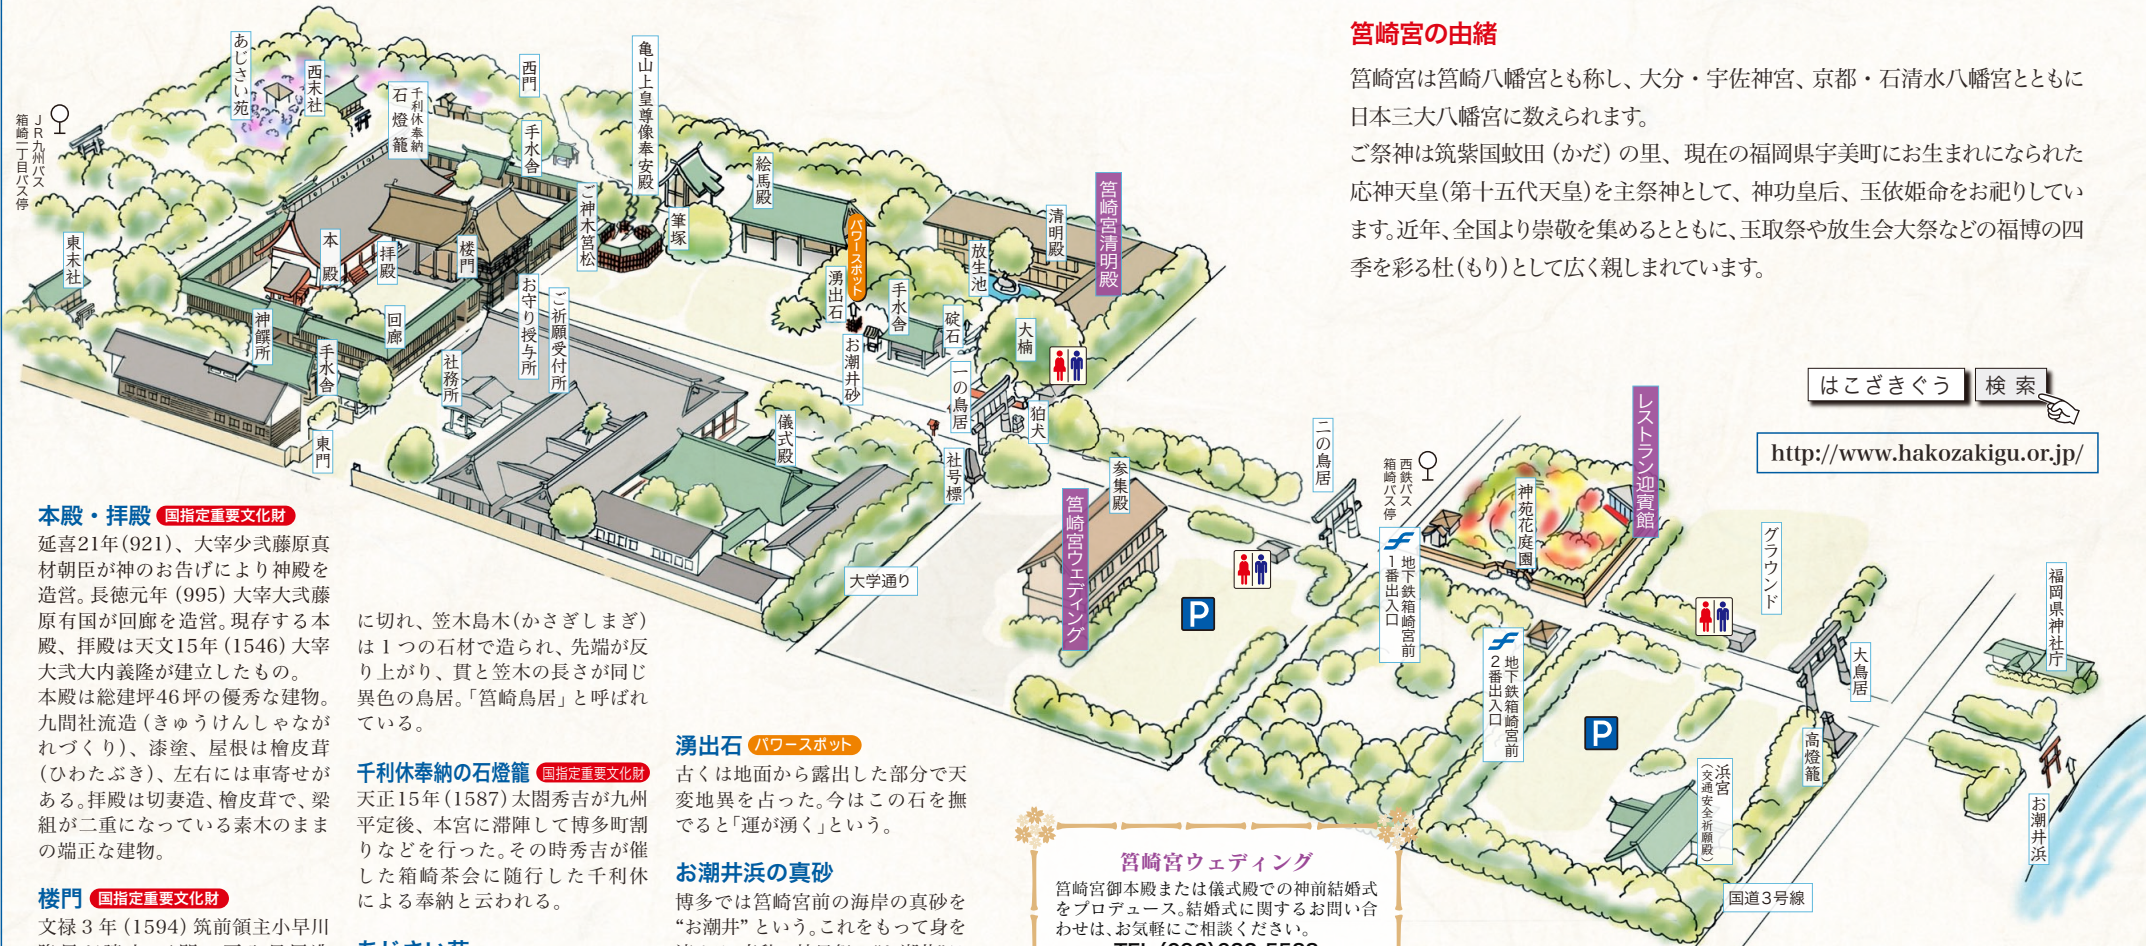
筥崎宮の由緒

筥崎宮は筥崎八幡宮とも称し、大分・宇佐神宮、京都・石清水八幡宮とともに日本三大八幡宮に数えられます。

ご祭神は筑紫国蚊田（かだ）の里、現在の福岡県宇美町にお生まれになられた応神天皇（第十五代天皇）を主祭神として、神功皇后、玉依姫命をお祀りしています。近年、全国より崇敬を集めるとともに、玉取祭や放生会大祭などの福博の四季を彩る杜（もり）として広く親しまれています。

はこざきぐう 検索

http://www.hakozakigu.or.jp/

JR九州バス箱崎二丁目バス停
あじさい苑
西末社
千利休奉納石燈籠
西門
手水舎
亀山上皇尊像奉安殿
ご神木筥松
絵馬殿
筆塚
パワースポット
湧出石
お潮井砂
手水舎
清明殿
放生池
筥崎宮清明殿
破石
大楠
一の鳥居
狛犬
社号標
東末社
本殿
拝殿
楼門
お守り授与所
ご祈願受付所
神饌所
回廊
手水舎
社務所
東門
儀式殿
大学通り
参集殿
筥崎宮ウェディング
二の鳥居
西鉄バス箱崎バス停
地下鉄箱崎宮前1番出入口
神苑花庭園
レストラン迎賓館
グラウンド
地下鉄箱崎宮前2番出入口
大鳥居
福岡県神社庁
高燈籠
浜宮（交通安全祈願殿）
お潮井浜
国道3号線

本殿・拝殿 国指定重要文化財
延喜21年（921）、大宰少弐藤原真材朝臣が神のお告げにより神殿を造営。長徳元年（995）大宰大弐藤原有国が回廊を造営。現存する本殿、拝殿は天文15年（1546）大宰大弐大内義隆が建立したもの。本殿は総建坪46坪の優秀な建物。九間社流造（きゅうけんしゃながれづくり）、漆塗、屋根は檜皮葺（ひわたぶき）、左右には車寄せがある。拝殿は切妻造、檜皮葺で、梁組が二重になっている素木のままの端正な建物。

楼門 国指定重要文化財
文禄3年（1594）筑前領主小早川

に切れ、笠木島木（かさぎしまぎ）は1つの石材で造られ、先端が反り上がり、貫と笠木の長さが同じ異色の鳥居。「筥崎鳥居」と呼ばれている。

千利休奉納の石燈籠 国指定重要文化財
天正15年（1587）太閤秀吉が九州平定後、本宮に滞陣して博多町割りなどを行った。その時秀吉が催した箱崎茶会に随行した千利休による奉納と云われる。

湧出石 パワースポット
古くは地面から露出した部分で天変地異を占った。今はこの石を撫でると「運が湧く」という。

お潮井浜の真砂
博多では筥崎宮前の海岸の真砂を"お潮井"という。これをもって身を

筥崎宮ウェディング
筥崎宮御本殿または儀式殿での神前結婚式をプロデュース。結婚式に関するお問い合わせは、お気軽にご相談ください。